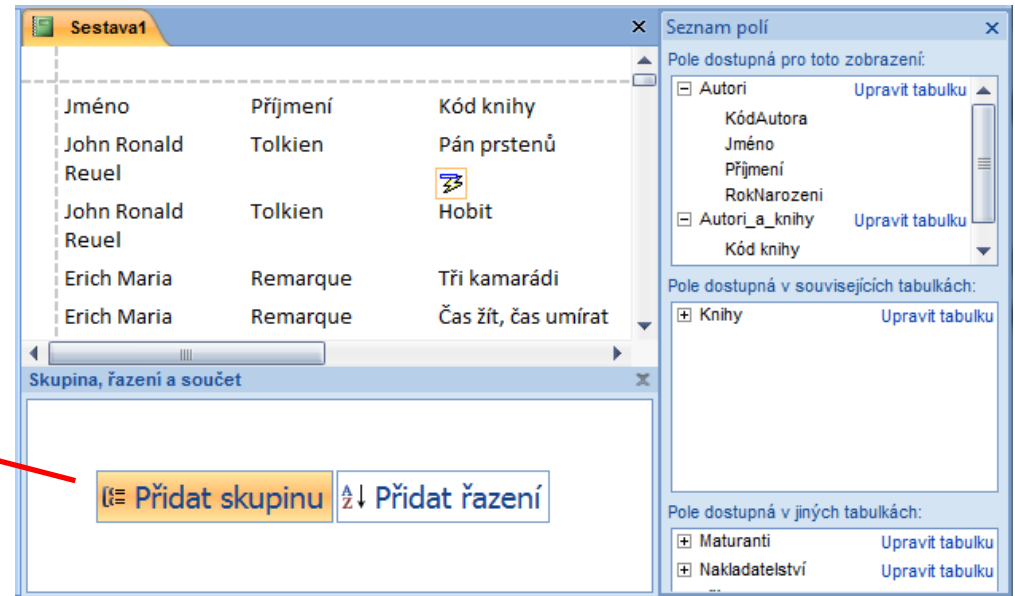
Sestava1

| Jméno | Příjmení | Kód knihy |
|---|---|---|
| John Ronald Reuel | Tolkien | Pán prstenů |
| John Ronald Reuel | Tolkien | Hobit |
| Erich Maria | Remarque | Tři kamarádi |
| Erich Maria | Remarque | Čas žít, čas umírat |

Skupina, řazení a součet

Přidat skupinu

Přidat řazení

Seznam polí

Pole dostupná pro toto zobrazení:

Autori Upravit tabulku

KódAutora

Jméno

Příjmení

RokNarozeni

Autori_a_knihy Upravit tabulku

Kód knihy

Pole dostupná v souvisejících tabulkách:

Knihy Upravit tabulku

Pole dostupná v jiných tabulkách:

Maturanti Upravit tabulku

Nakladatelství Upravit tabulku